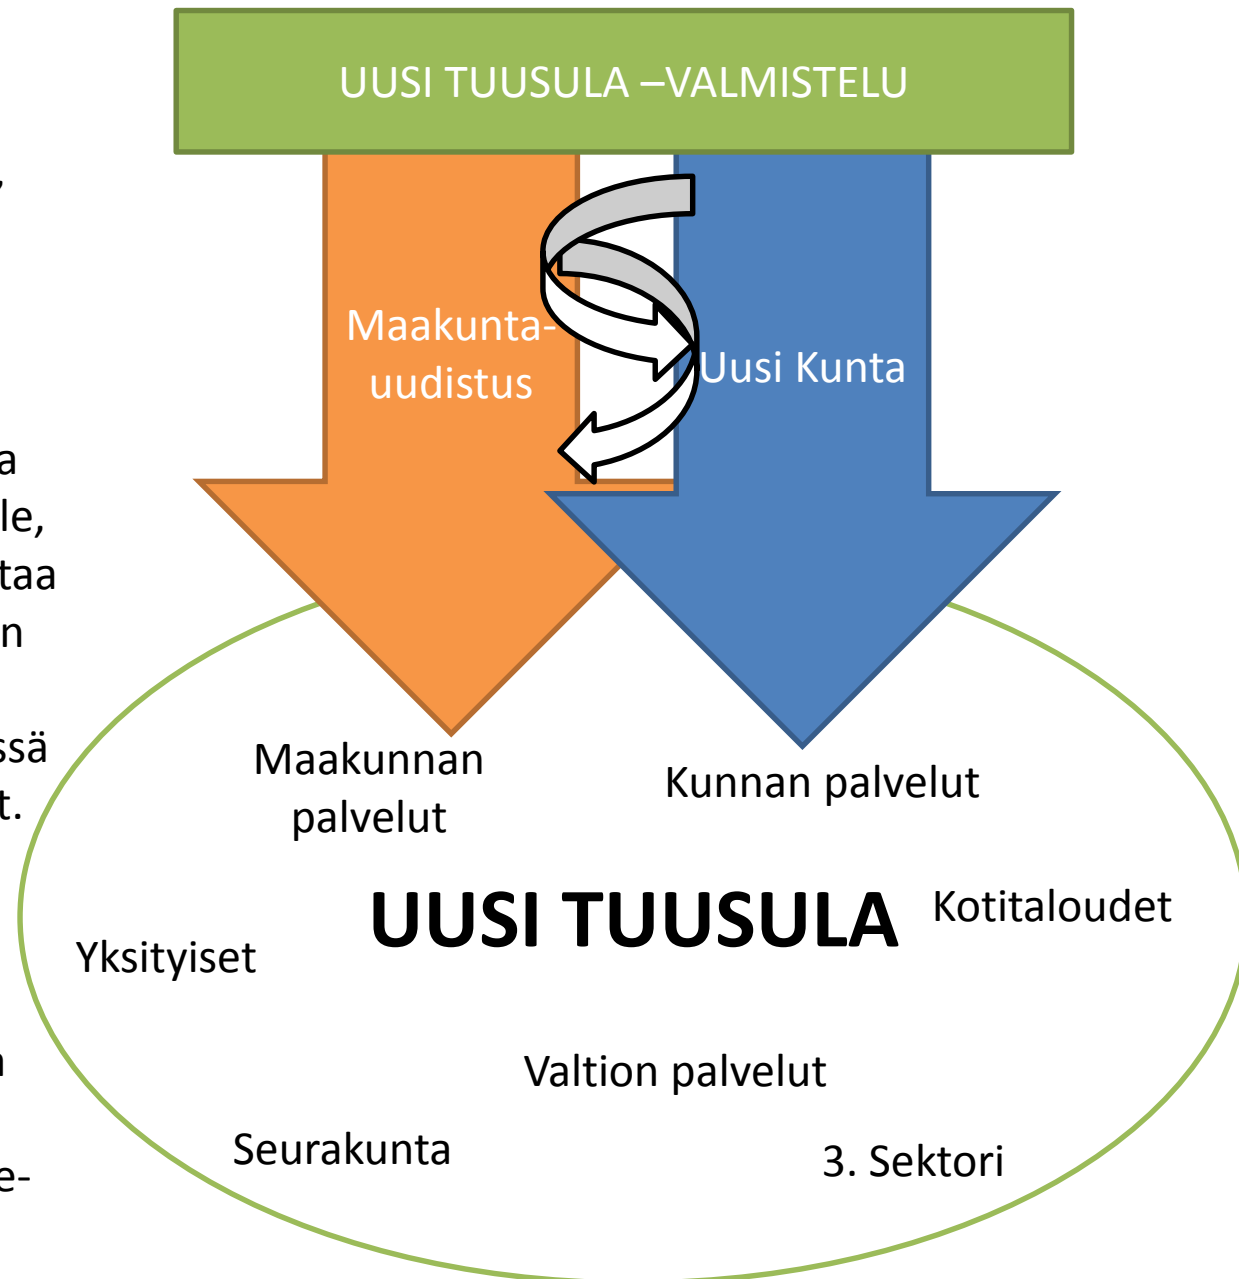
UUSI TUUSULA –VALMISTELU

Maakunta-uudistus

Uusi Kunta

Maakunnan palvelut

Kunnan palvelut

UUSI TUUSULA

Kotitaloudet

Yksityiset

Valtion palvelut

Seurakunta

3. Sektori

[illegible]
a
le,
taa
n
ssä
t.
n
e-